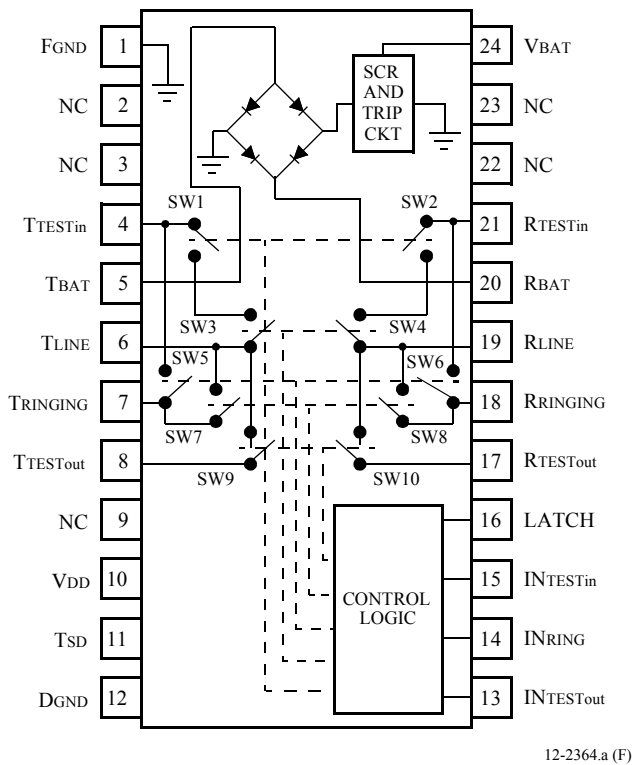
FGND 1
NC 2
NC 3
TTESTin 4
TBAT 5
TLINE 6
TRINGING 7
TTESTout 8
NC 9
VDD 10
TSD 11
DGND 12

24 VBAT
23 NC
22 NC
21 RTESTin
20 RBAT
19 RLINE
18 RRINGING
17 RTESTout
16 LATCH
15 INTESTin
14 INRING
13 INTESTout

SCR AND TRIP CKT

SW1
SW2
SW3
SW4
SW5
SW6
SW7
SW8
SW9
SW10

CONTROL LOGIC

12-2364.a (F)